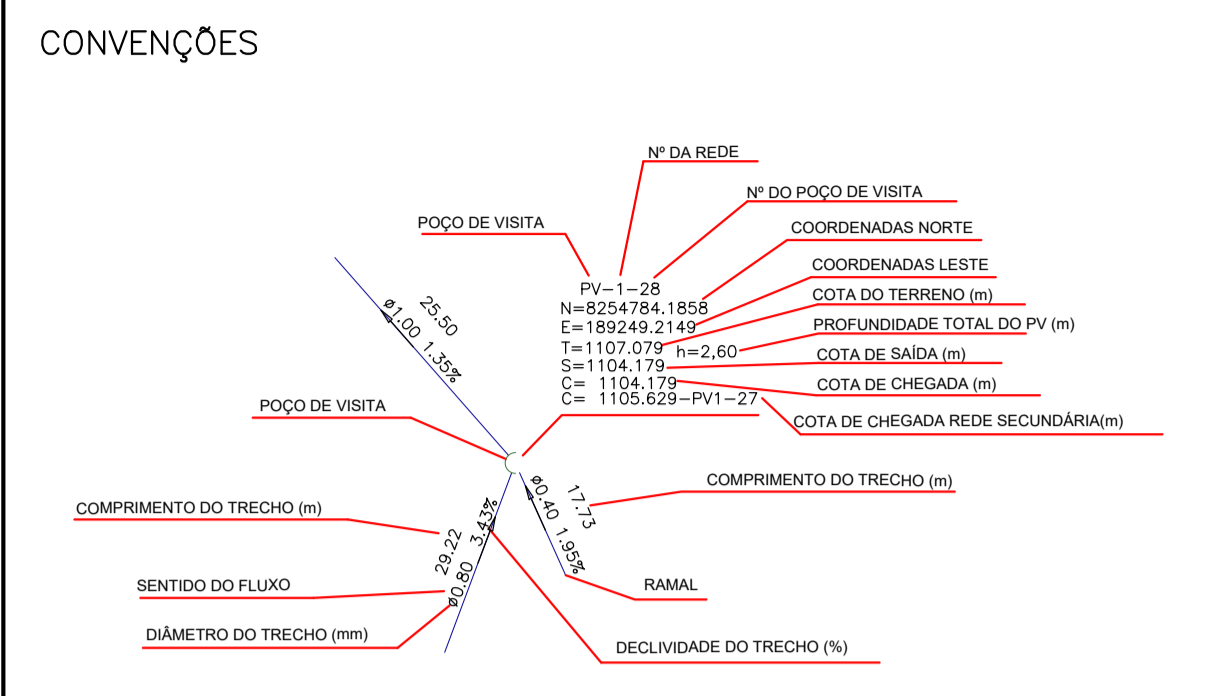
CONVENÇÕES

Nº DA REDE

Nº DO POÇO DE VISITA

POÇO DE VISITA

COORDENADAS NORTE

COORDENADAS LESTE

PV−1−28
N=8254784.1858
E=189249.2149
T=1107.079 h=2,60
S=1104.179
C= 1104.179
C= 1105.629−PV1−27

COTA DO TERRENO (m)

PROFUNDIDADE TOTAL DO PV (m)

COTA DE SAÍDA (m)

COTA DE CHEGADA (m)

COTA DE CHEGADA REDE SECUNDÁRIA(m)

25.50
ø1.00 1.35%

POÇO DE VISITA

COMPRIMENTO DO TRECHO (m)

17.73
ø0.40 1.95%

COMPRIMENTO DO TRECHO (m)

29.22 3.43%
ø0.80

RAMAL

SENTIDO DO FLUXO

DIÂMETRO DO TRECHO (mm)

DECLIVIDADE DO TRECHO (%)